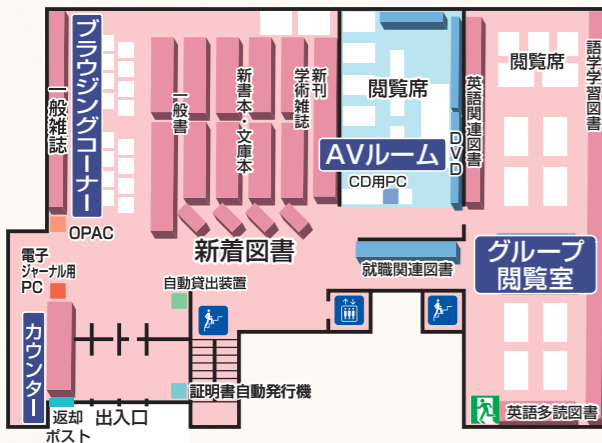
ブラウジングコーナー

一般雑誌

一般書

新書本・文庫本

学術雑誌

新刊

閲覧席

AVルーム

CD用PC

DVD

英語関連図書

閲覧席

語学学習図書

OPAC

新着図書

就職関連図書

グループ閲覧室

電子ジャーナル用PC

自動貸出装置

カウンター

証明書自動発行機

返却ポスト

出入口

英語多読図書